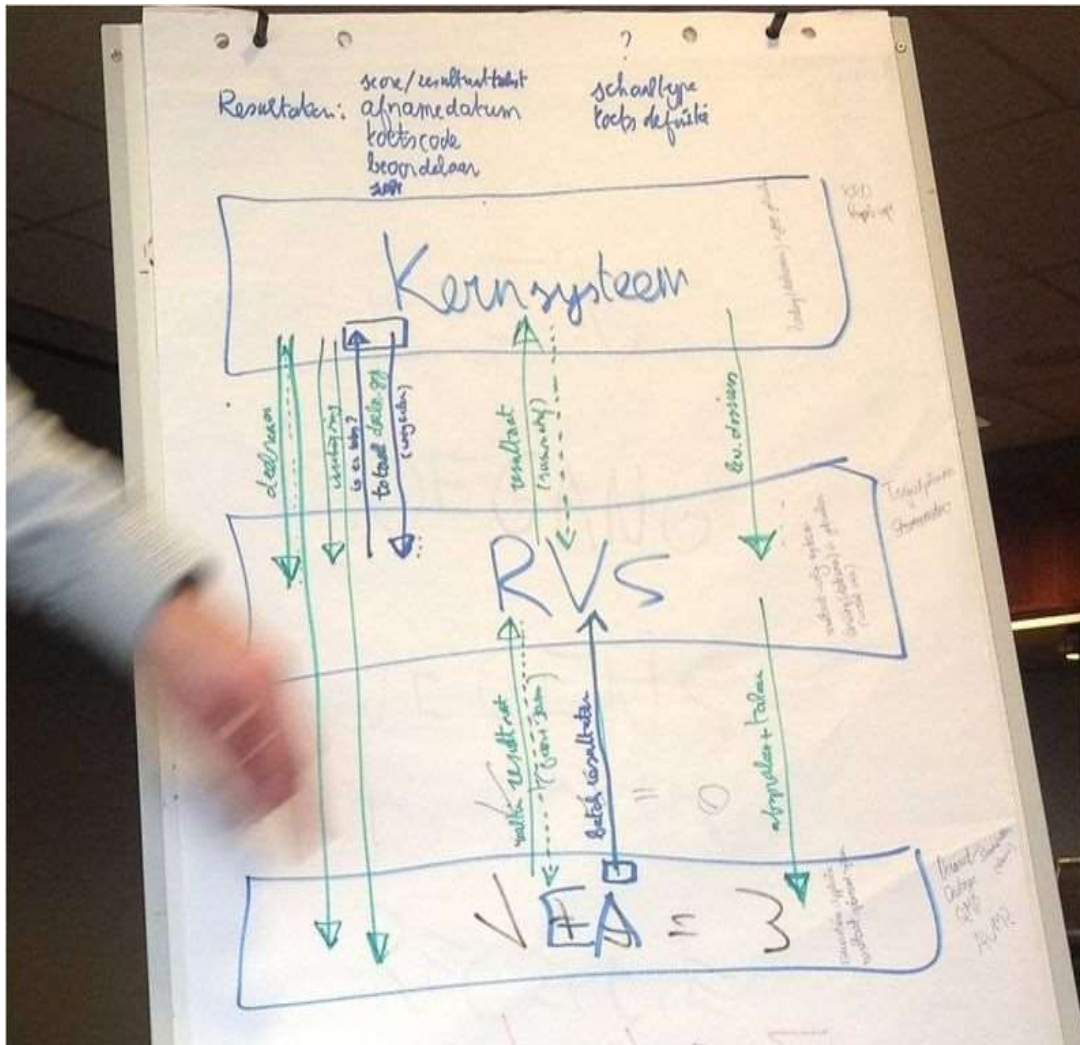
?

Resultaten: score/resultaattekst afnamedatum toetscode beoordelaar

schaaltype toets definitie

Kernsysteem

deelnemer

inschrijving

is er toets?

totaal deelnemer (uitgezet)

resultaat (aanmaak)

ev. dossiers

RVS

totaal resultaat

resultaat (bijwerken)

batch resultaten

afspraken + taken

= 0

VEA = 3

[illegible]

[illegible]

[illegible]

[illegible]

Onderwijs

Oplage

OMS

AVMR